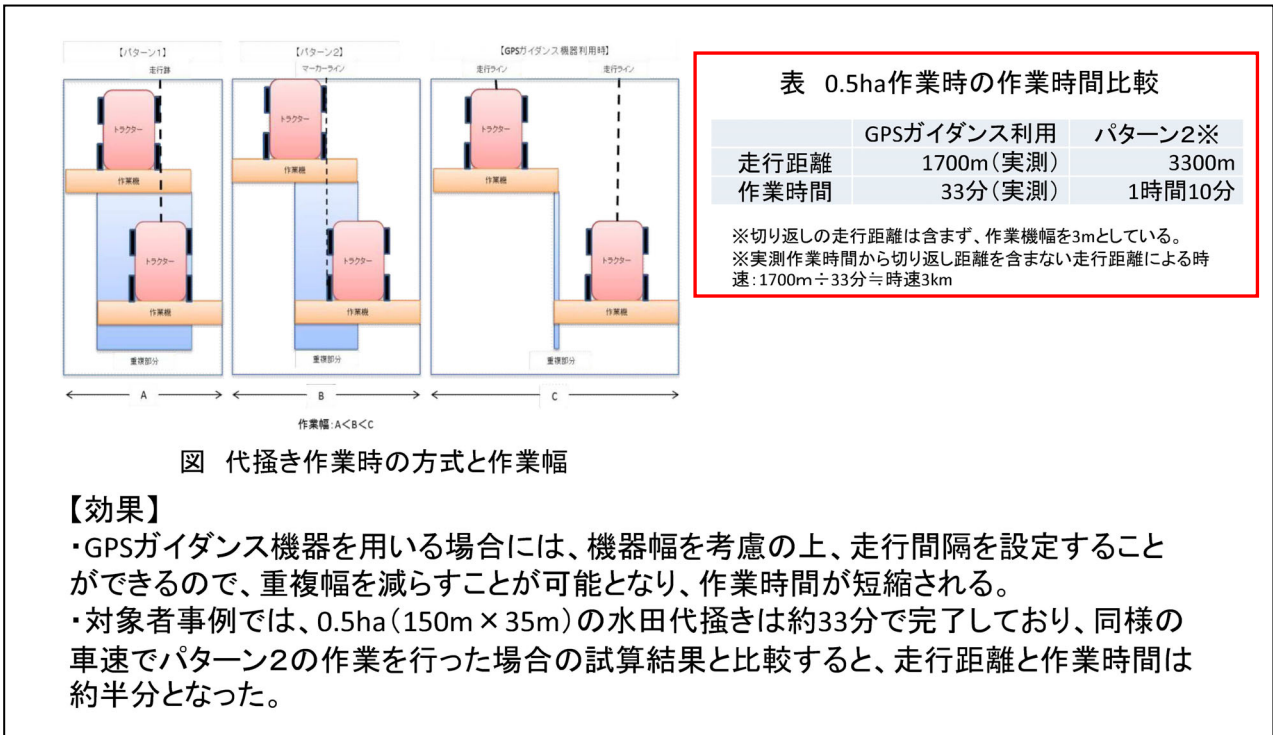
【パターン1】

走行跡

トラクター

作業機

トラクター

作業機

重複部分

【パターン2】

マーカーライン

トラクター

作業機

トラクター

作業機

重複部分

【GPSガイダンス機器利用時】

走行ライン

走行ライン

トラクター

作業機

トラクター

作業機

重複部分

A

B

C

作業幅：A<B<C

図　代掻き作業時の方式と作業幅

表　0.5ha作業時の作業時間比較

| | GPSガイダンス利用 | パターン2※ |
|---|---|---|
| 走行距離 | 1700m（実測） | 3300m |
| 作業時間 | 33分（実測） | 1時間10分 |

※切り返しの走行距離は含まず、作業機幅を3mとしている。
※実測作業時間から切り返し距離を含まない走行距離による時速：1700m÷33分≒時速3km

【効果】
・GPSガイダンス機器を用いる場合には、機器幅を考慮の上、走行間隔を設定することができるので、重複幅を減らすことが可能となり、作業時間が短縮される。
・対象者事例では、0.5ha（150m × 35m）の水田代掻きは約33分で完了しており、同様の車速でパターン2の作業を行った場合の試算結果と比較すると、走行距離と作業時間は約半分となった。